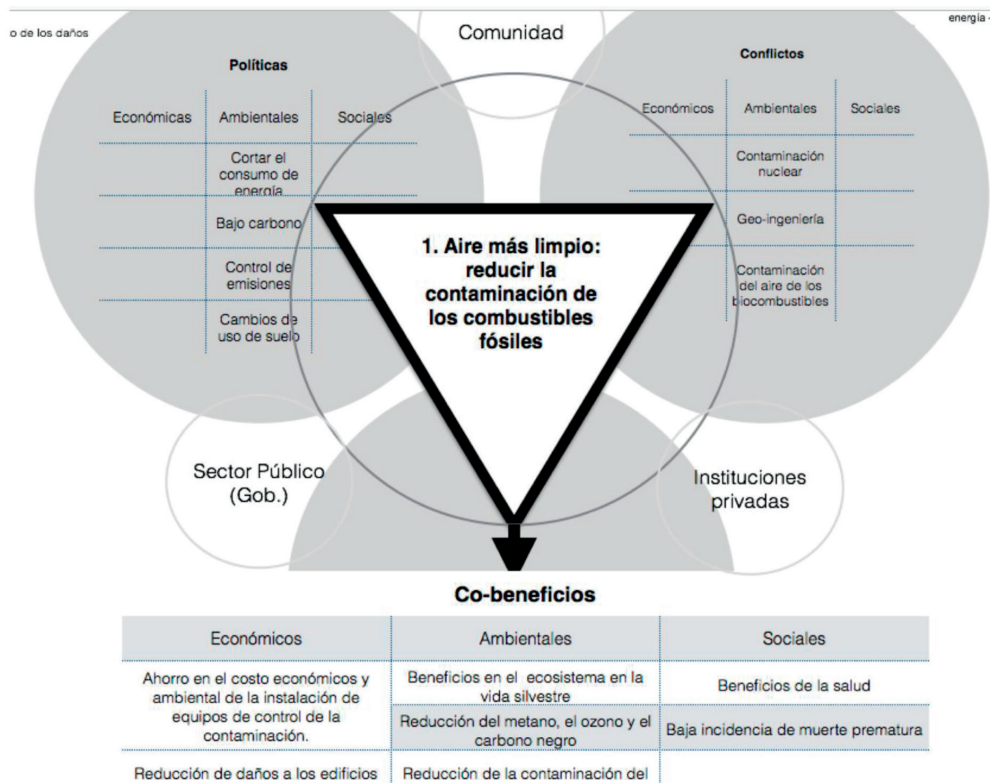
o de los daños

Comunidad

energía

Políticas

| Económicas | Ambientales | Sociales |
|---|---|---|
| | Cortar el consumo de energía | |
| | Bajo carbono | |
| | Control de emisiones | |
| | Cambios de uso de suelo | |

Conflictos

| Económicos | Ambientales | Sociales |
|---|---|---|
| | Contaminación nuclear | |
| | Geo-ingeniería | |
| | Contaminación del aire de los biocombustibles | |

1. Aire más limpio: reducir la contaminación de los combustibles fósiles

Sector Público (Gob.)

Instituciones privadas

Co-beneficios

| Económicos | Ambientales | Sociales |
|---|---|---|
| Ahorro en el costo económicos y ambiental de la instalación de equipos de control de la contaminación. | Beneficios en el ecosistema en la vida silvestre | Beneficios de la salud |
| | Reducción del metano, el ozono y el carbono negro | Baja incidencia de muerte prematura |
| Reducción de daños a los edificios | Reducción de la contaminación del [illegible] | |